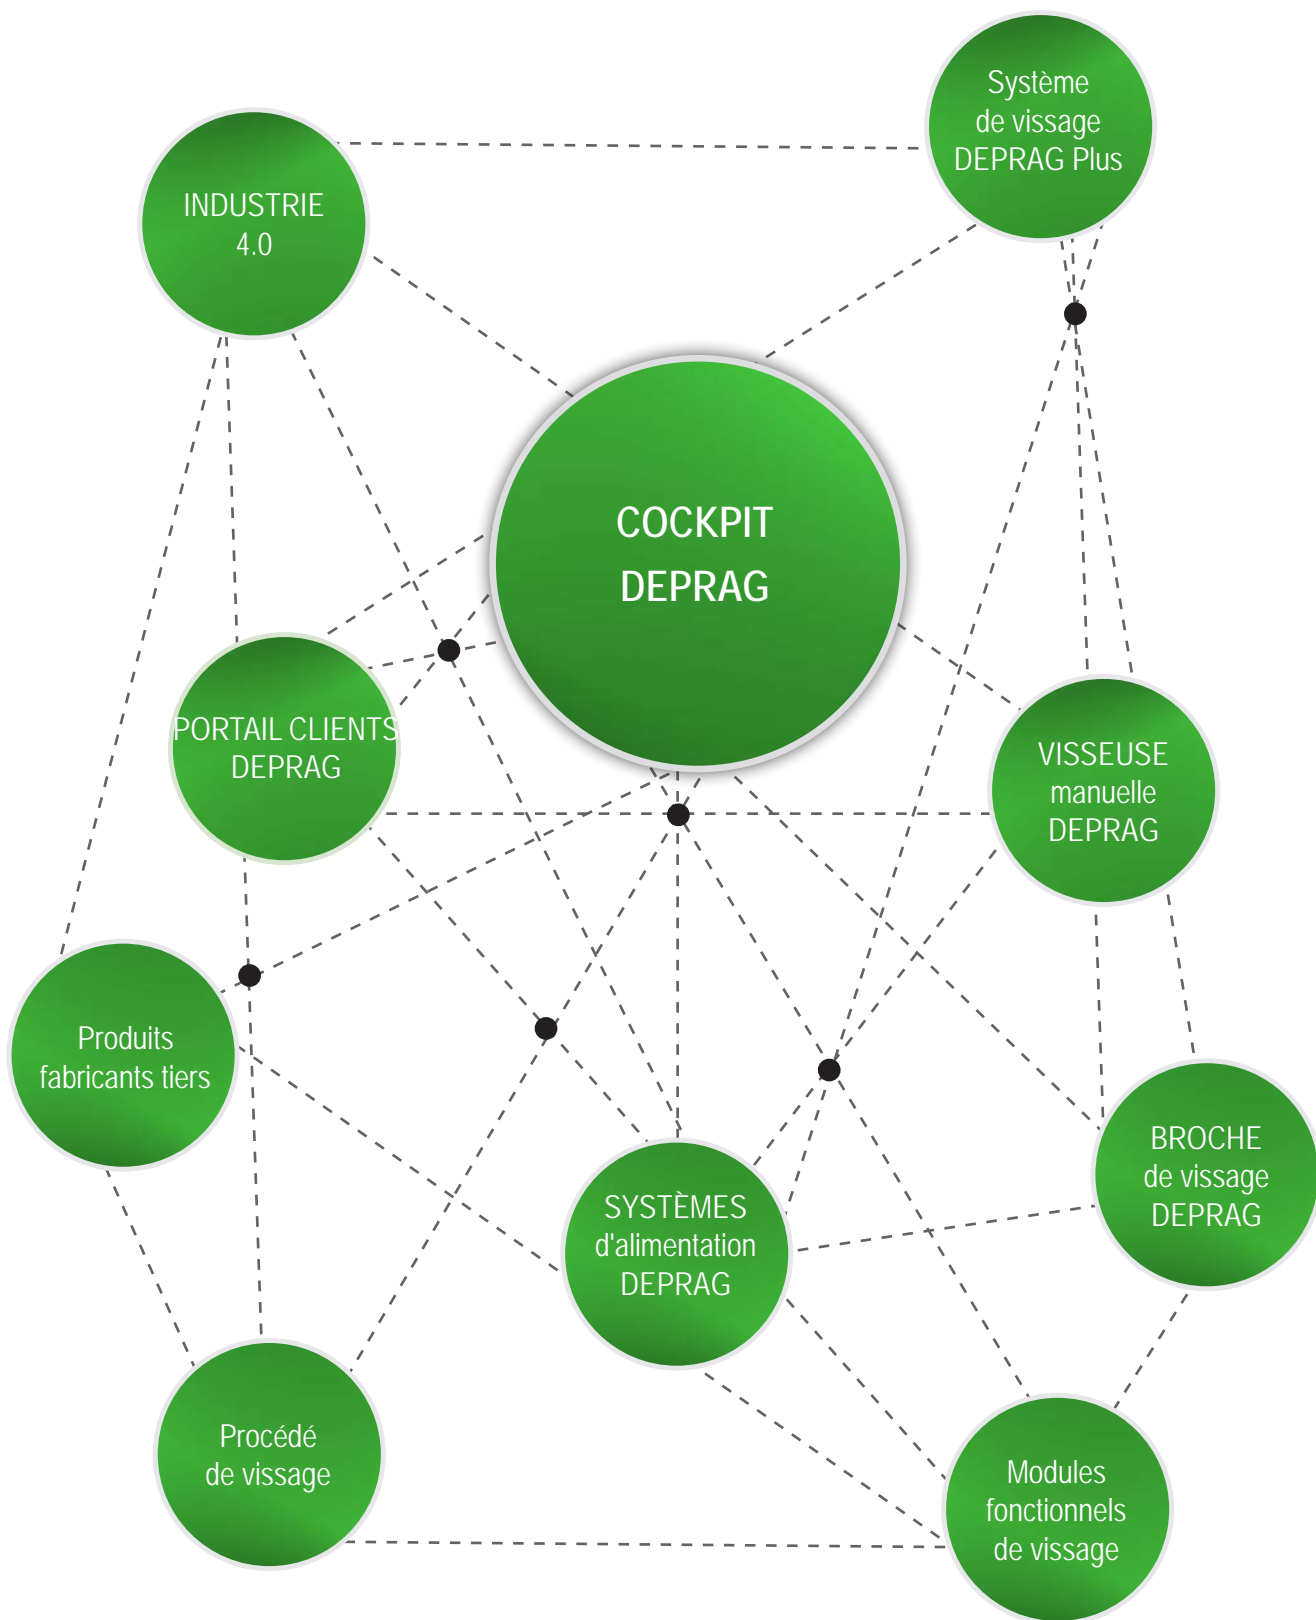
Système de vissage DEPRAG Plus

INDUSTRIE 4.0

COCKPIT DEPRAG

PORTAIL CLIENTS DEPRAG

VISSEUSE manuelle DEPRAG

Produits fabricants tiers

BROCHE de vissage DEPRAG

SYSTÈMES d'alimentation DEPRAG

Procédé de vissage

Modules fonctionnels de vissage